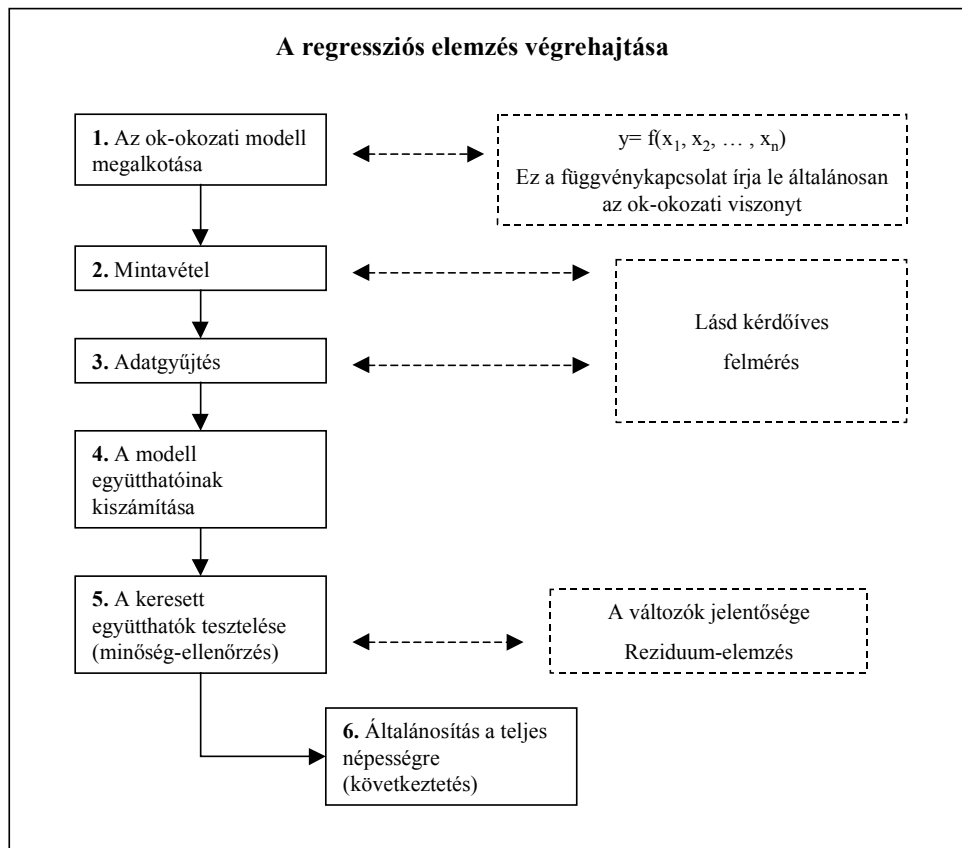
A regressziós elemzés végrehajtása

**1.** Az ok-okozati modell megalkotása

$y= f(x_1, x_2, \dots , x_n)$

Ez a függvénykapcsolat írja le általánosan az ok-okozati viszonyt

**2.** Mintavétel

**3.** Adatgyűjtés

Lásd kérdőíves felmérés

**4.** A modell együtthatóinak kiszámítása

**5.** A keresett együtthatók tesztelése (minőség-ellenőrzés)

A változók jelentősége

Reziduum-elemzés

**6.** Általánosítás a teljes népességre (következtetés)